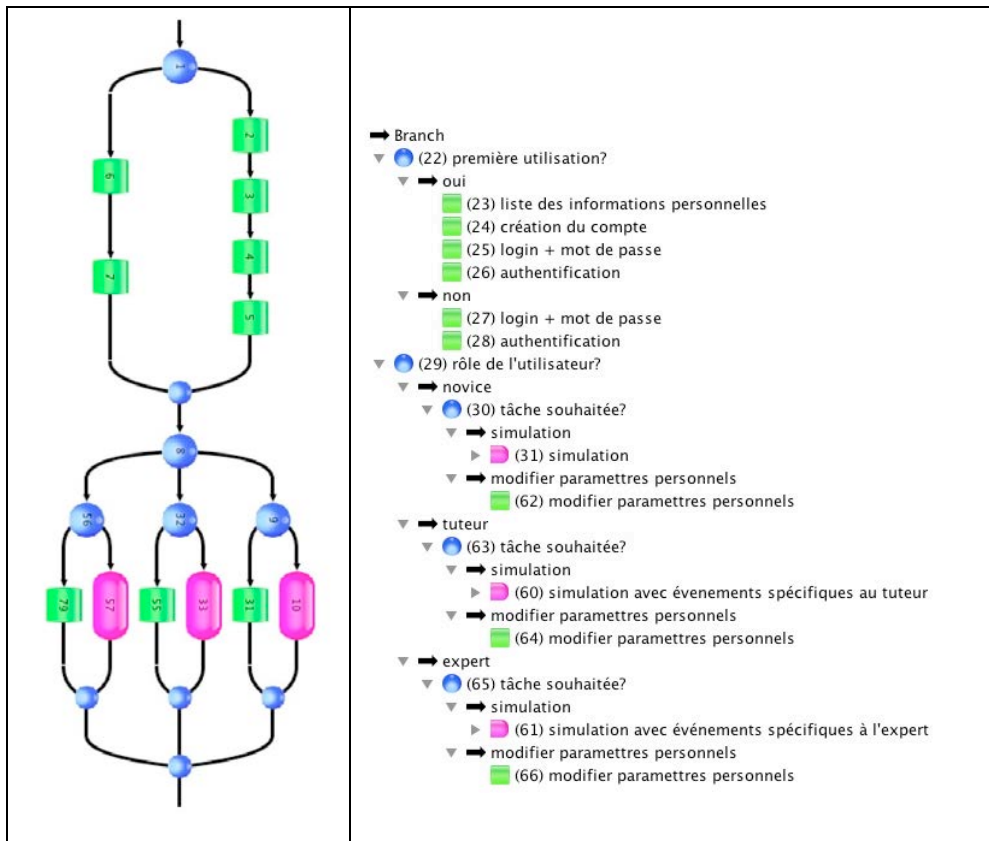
1
6
7
2
3
4
5
8
56
32
9
79
57
55
33
31
10

Branch
(22) première utilisation?
oui
(23) liste des informations personnelles
(24) création du compte
(25) login + mot de passe
(26) authentification
non
(27) login + mot de passe
(28) authentification
(29) rôle de l'utilisateur?
novice
(30) tâche souhaitée?
simulation
(31) simulation
modifier parametres personnels
(62) modifier parametres personnels
tuteur
(63) tâche souhaitée?
simulation
(60) simulation avec évenements spécifiques au tuteur
modifier parametres personnels
(64) modifier parametres personnels
expert
(65) tâche souhaitée?
simulation
(61) simulation avec événements spécifiques à l'expert
modifier parametres personnels
(66) modifier parametres personnels